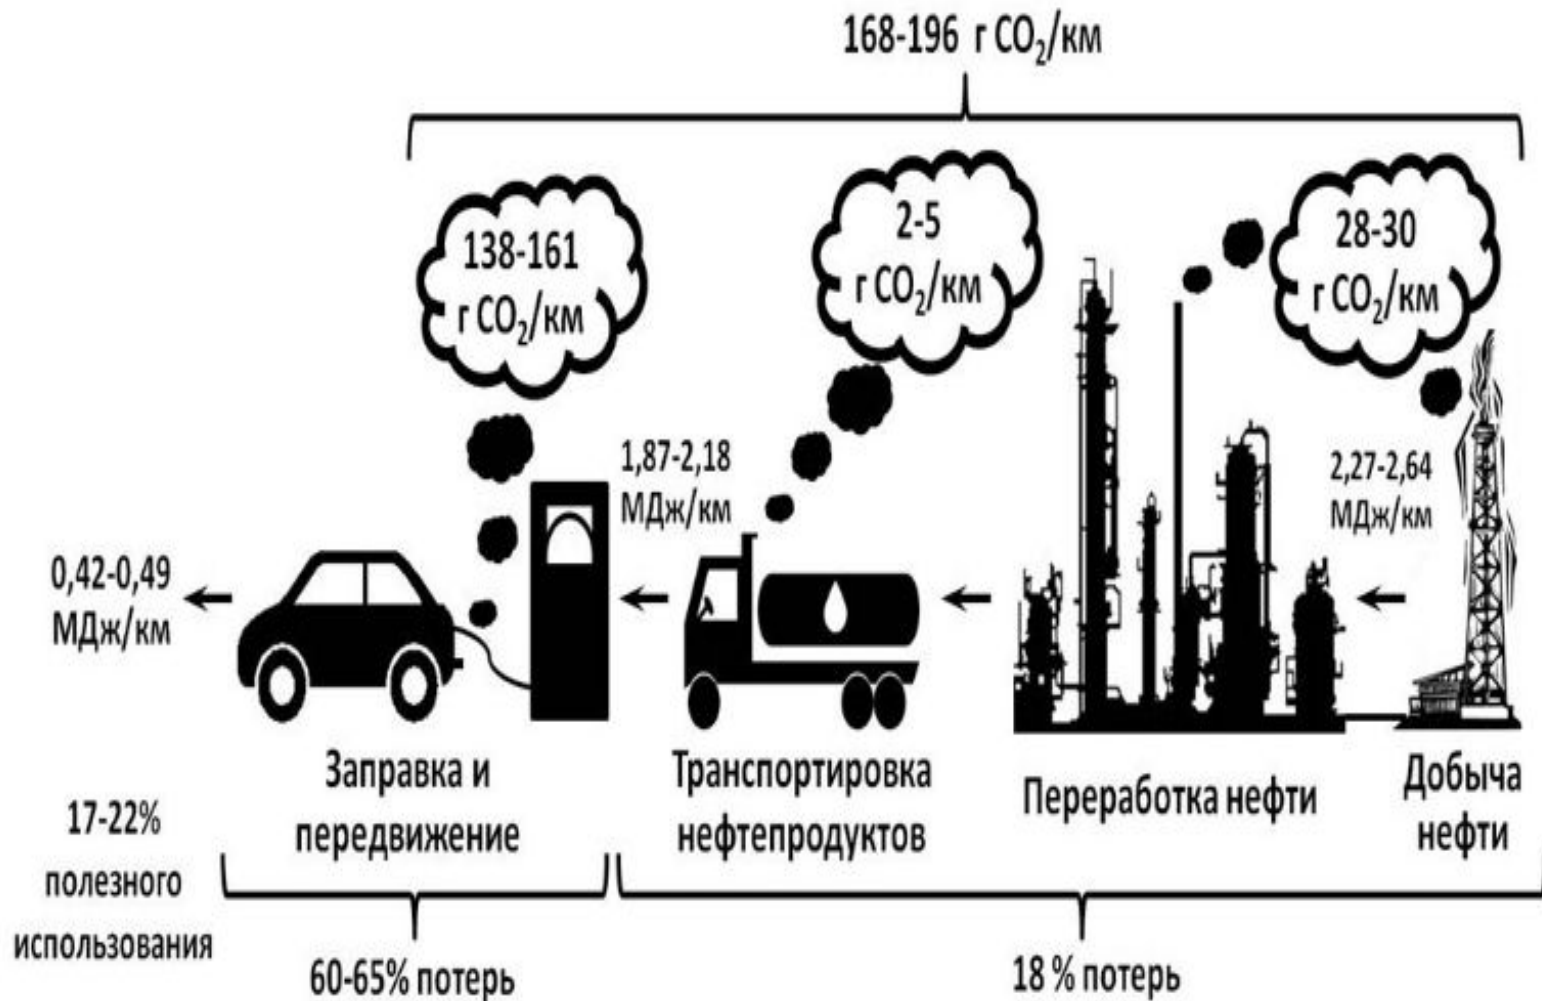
168-196 г $CO_2$/км

138-161 г $CO_2$/км

2-5 г $CO_2$/км

28-30 г $CO_2$/км

1,87-2,18 МДж/км

2,27-2,64 МДж/км

0,42-0,49 МДж/км

Заправка и передвижение

Транспортировка нефтепродуктов

Переработка нефти

Добыча нефти

17-22% полезного использования

60-65% потерь

18 % потерь